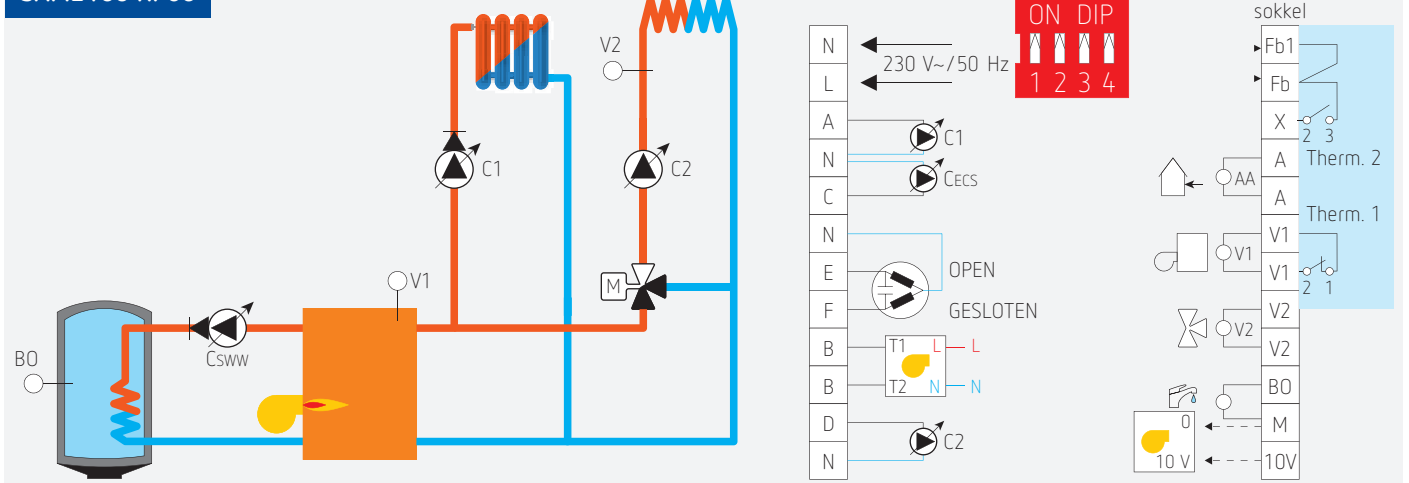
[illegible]

V2

C1

C2

V1

M

BO

CSWW

N
L
A
N
C
N
E
F
B
B
D
N

230 V~/50 Hz

C1

CECS

OPEN

GESLOTEN

T1 L — L

T2 N — N

C2

ON DIP
1 2 3 4

sokkel

Fb1
Fb
X
A
A
V1
V1
V2
V2
BO
M
10V

2 3
Therm. 2

AA

Therm. 1

V1

2 1

V2

0

10 V